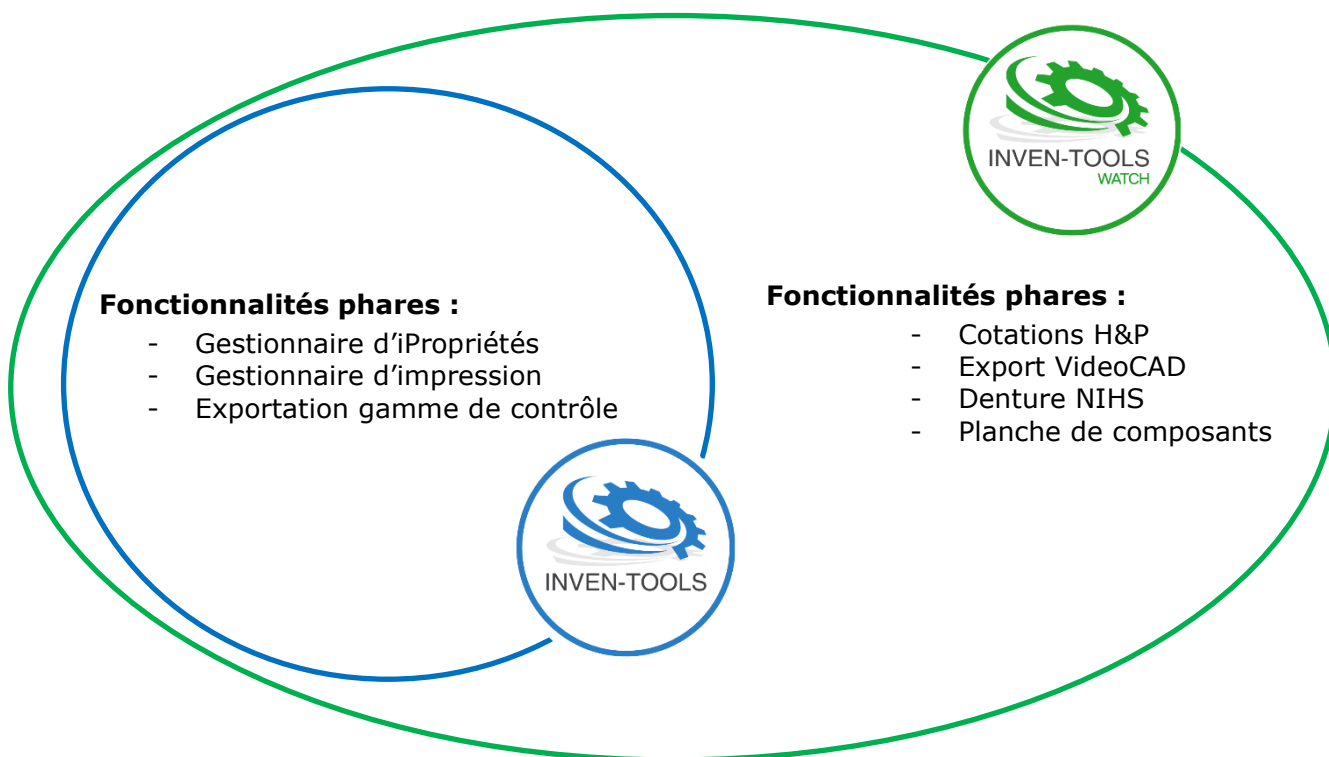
INVEN-TOOLS
WATCH

Fonctionnalités phares :
- Gestionnaire d'iPropriétés
- Gestionnaire d'impression
- Exportation gamme de contrôle

Fonctionnalités phares :
- Cotations H&P
- Export VideoCAD
- Denture NIHS
- Planche de composants

INVEN-TOOLS